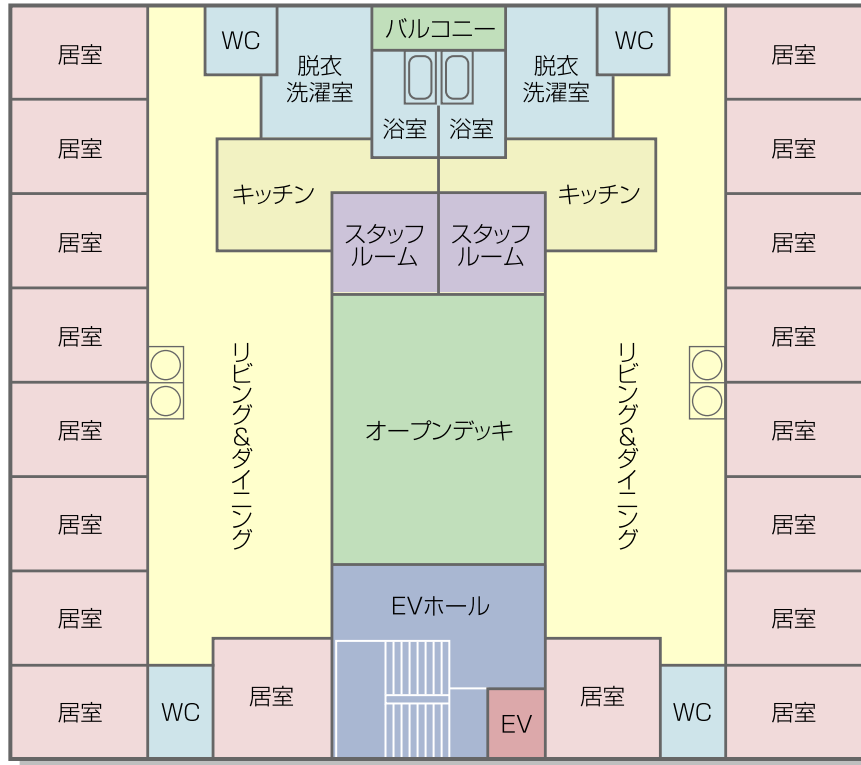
居室
居室
居室
居室
居室
居室
居室
居室

WC
脱衣
洗濯室
バルコニー
浴室
浴室
脱衣
洗濯室
WC

キッチン
キッチン
スタッフ
ルーム
スタッフ
ルーム

リビング&ダイニング
オープンデッキ
リビング&ダイニング

EVホール

WC
居室
EV
居室
WC

居室
居室
居室
居室
居室
居室
居室
居室